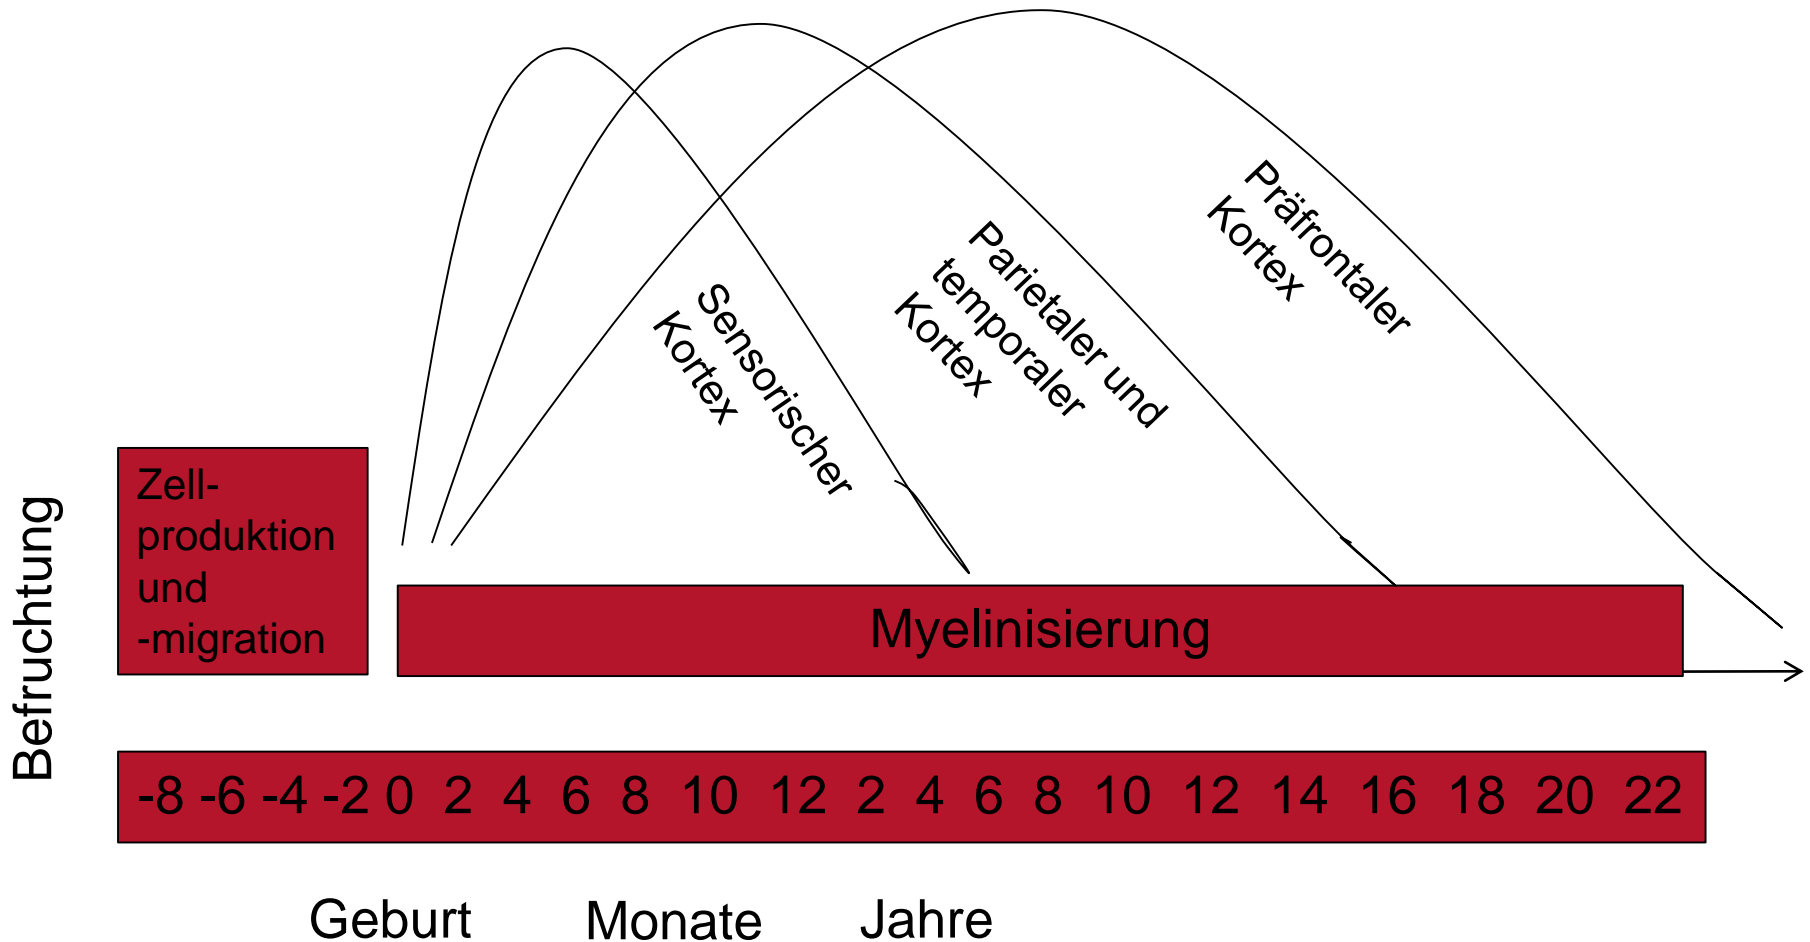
Präfrontaler Kortex

Parietaler und temporaler Kortex

Sensorischer Kortex

Befruchtung

Zell-produktion und -migration

Myelinisierung

-8 -6 -4 -2 0 2 4 6 8 10 12 2 4 6 8 10 12 14 16 18 20 22

Geburt Monate Jahre